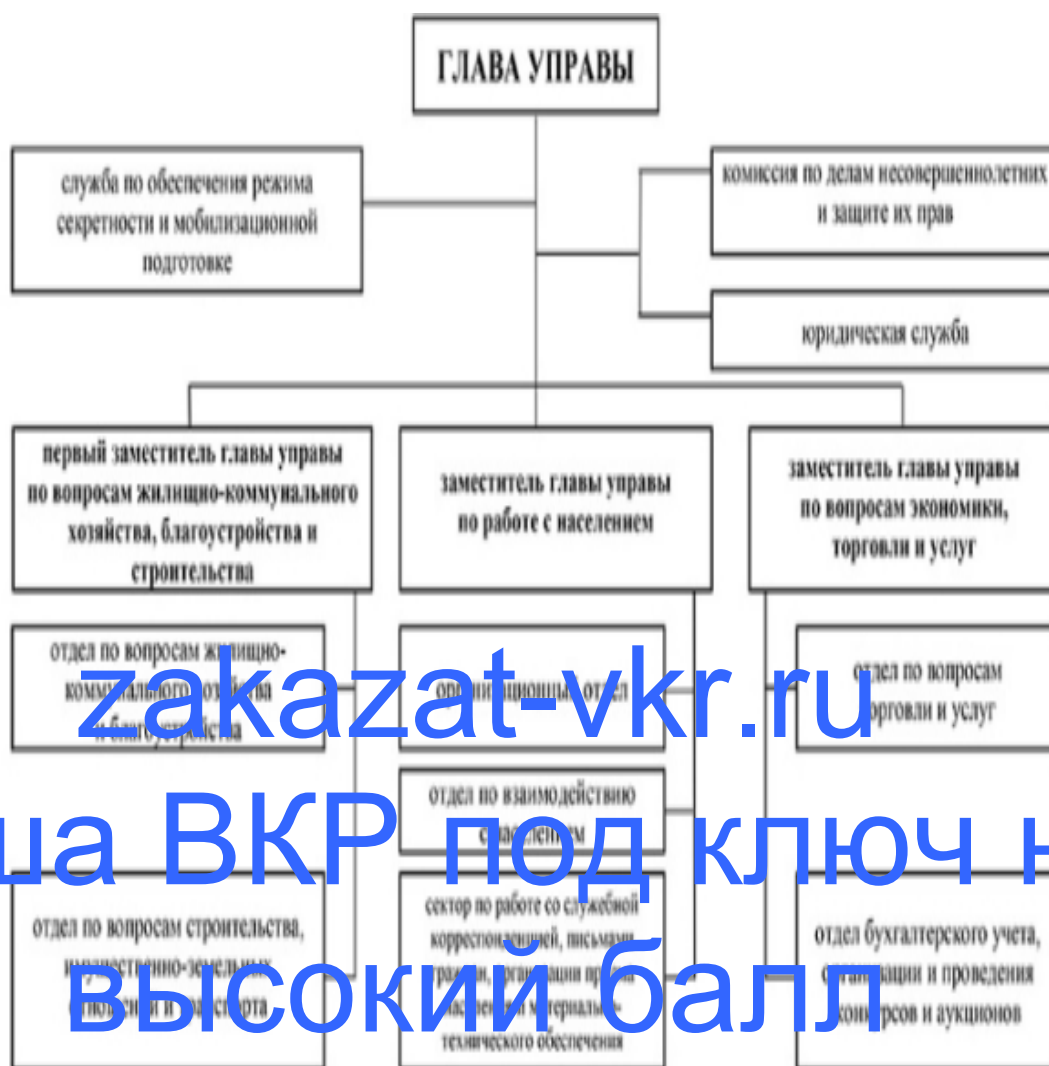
ГЛАВА УПРАВЫ

служба по обеспечения режима секретности и мобилизационной подготовке

комиссия по делам несовершеннолетних и защите их прав

юридическая служба

первый заместитель главы управы по вопросам жилищно-коммунального хозяйства, благоустройства и строительства

заместитель главы управы по работе с населением

заместитель главы управы по вопросам экономики, торговли и услуг

отдел по вопросам жилищно-коммунального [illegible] и благоустройства

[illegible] отдел

отдел по вопросам торговли и услуг

отдел по взаимодействию с населением

отдел по вопросам строительства, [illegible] отношений и транспорта

сектор по работе со служебной корреспонденцией, письмами граждан, организации приема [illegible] материально-технического обеспечения

отдел бухгалтерского учета, организации и проведения конкурсов и аукционов

zakazat-vkr.ru

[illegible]ша ВКР под ключ н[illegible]

высокий балл